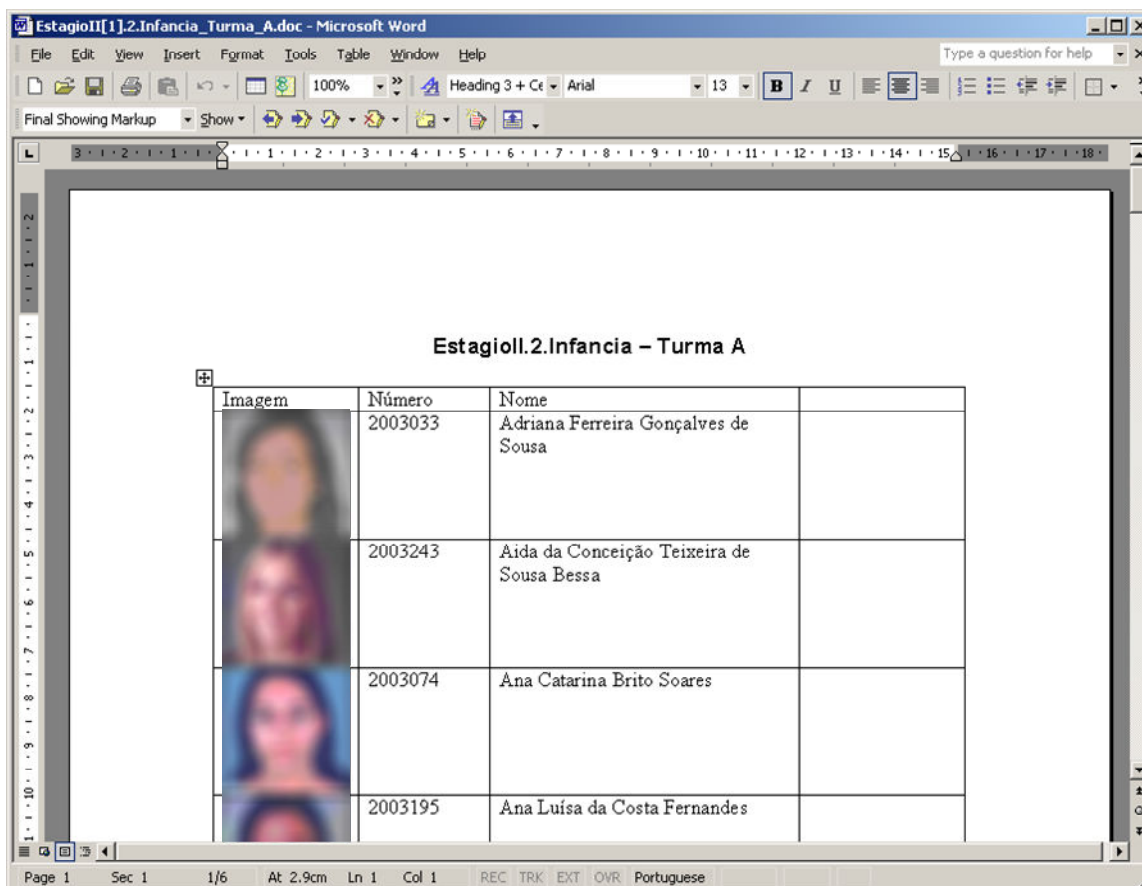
EstagioII[1].2.Infancia_Turma_A.doc - Microsoft Word

File Edit View Insert Format Tools Table Window Help

Type a question for help

100% Heading 3 + Ce Arial 13 B I U

Final Showing Markup Show

EstagioII.2.Infancia – Turma A

| Imagem | Número | Nome | |
|---|---|---|---|
| | 2003033 | Adriana Ferreira Gonçalves de Sousa | |
| | 2003243 | Aida da Conceição Teixeira de Sousa Bessa | |
| | 2003074 | Ana Catarina Brito Soares | |
| | 2003195 | Ana Luísa da Costa Fernandes | |

Page 1 Sec 1 1/6 At 2.9cm Ln 1 Col 1 REC TRK EXT OVR Portuguese